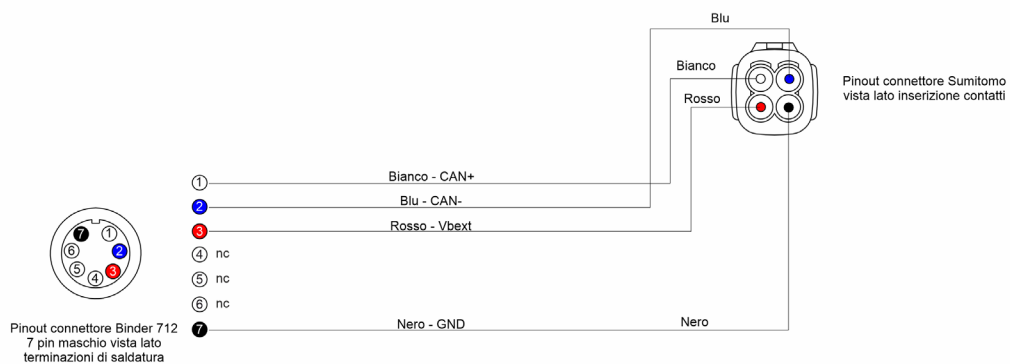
Blu

Bianco

Rosso

Pinout connettore Sumitomo vista lato inserizione contatti

1 Bianco - CAN+

2 Blu - CAN-

3 Rosso - Vbext

4 nc

5 nc

6 nc

7 Nero - GND

Nero

7 1 6 2 5 4 3

Pinout connettore Binder 712 7 pin maschio vista lato terminazioni di saldatura